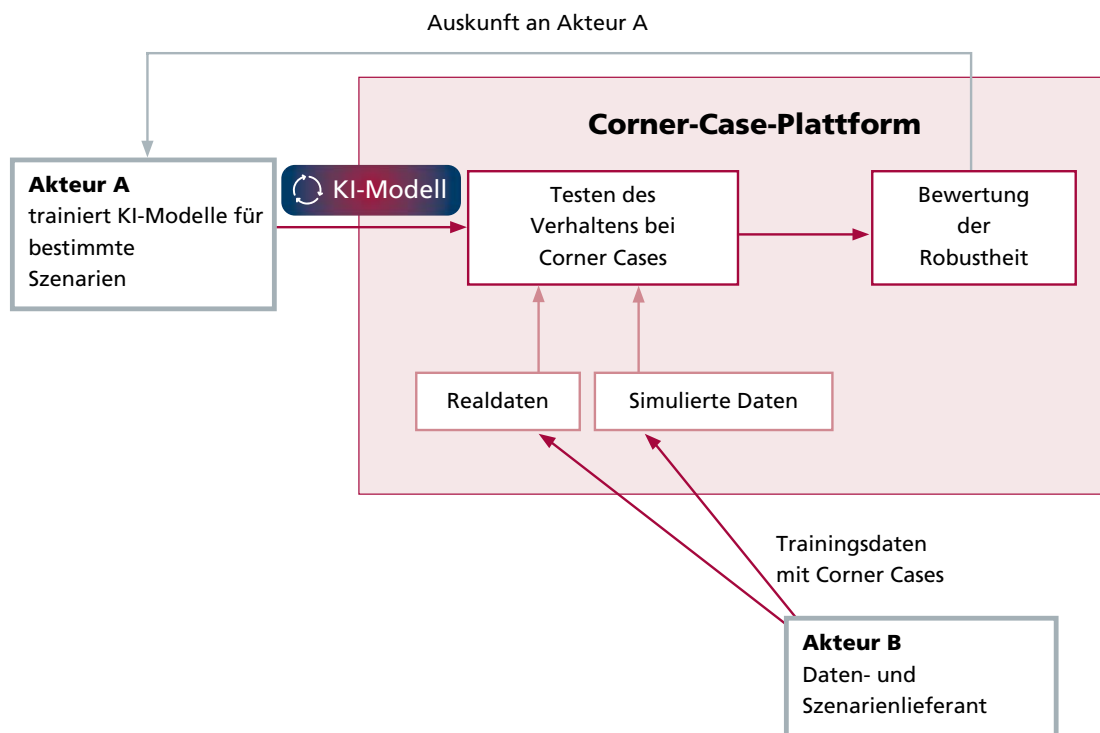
Auskunft an Akteur A

Corner-Case-Plattform

Akteur A
trainiert KI-Modelle für bestimmte Szenarien

KI-Modell

Testen des Verhaltens bei Corner Cases

Bewertung der Robustheit

Realdaten

Simulierte Daten

Trainingsdaten mit Corner Cases

Akteur B
Daten- und Szenarienlieferant